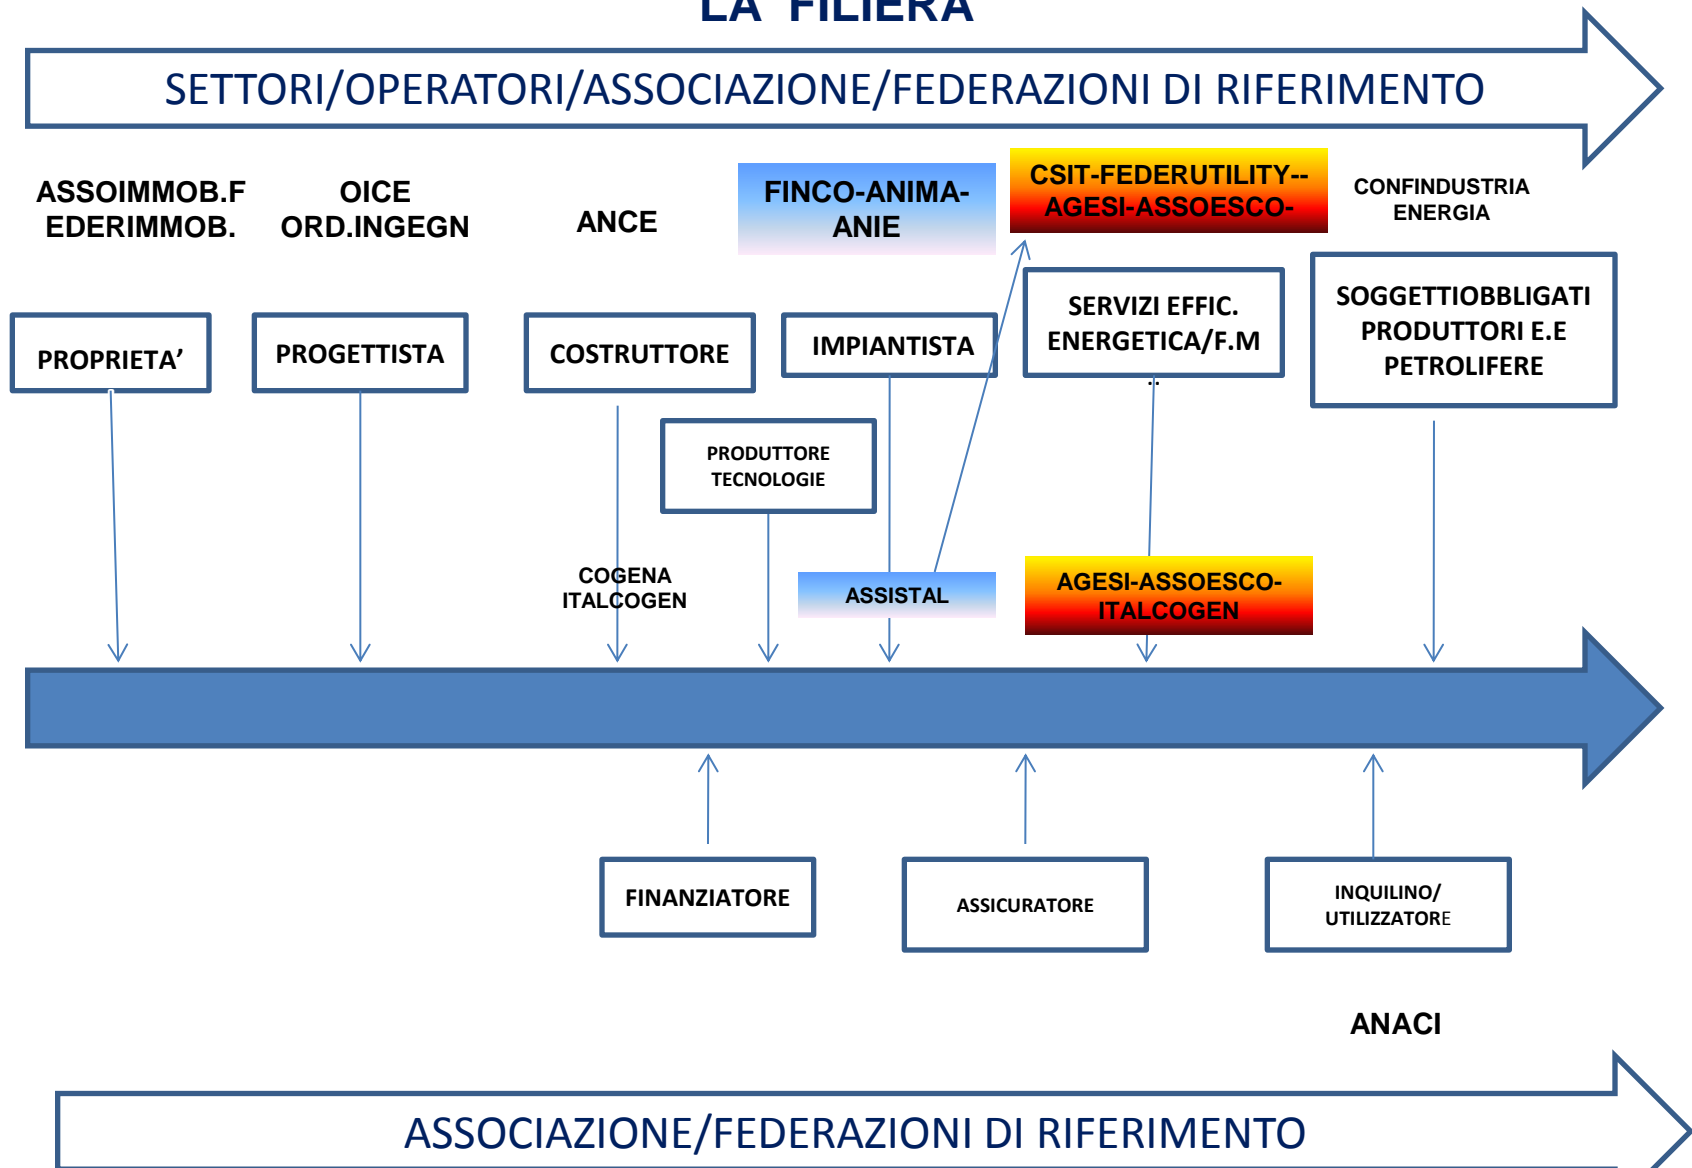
LA FILIERA

SETTORI/OPERATORI/ASSOCIAZIONE/FEDERAZIONI DI RIFERIMENTO

ASSOIMMOB.FEDERIMMOB.

OICE ORD.INGEGN

ANCE

FINCO-ANIMA-ANIE

CSIT-FEDERUTILITY--AGESI-ASSOESCO-

CONFINDUSTRIA ENERGIA

PROPRIETA'

PROGETTISTA

COSTRUTTORE

IMPIANTISTA

SERVIZI EFFIC. ENERGETICA/F.M

SOGGETTIOBBLIGATI PRODUTTORI E.E PETROLIFERE

PRODUTTORE TECNOLOGIE

COGENA ITALCOGEN

ASSISTAL

AGESI-ASSOESCO-ITALCOGEN

FINANZIATORE

ASSICURATORE

INQUILINO/ UTILIZZATORE

ANACI

ASSOCIAZIONE/FEDERAZIONI DI RIFERIMENTO